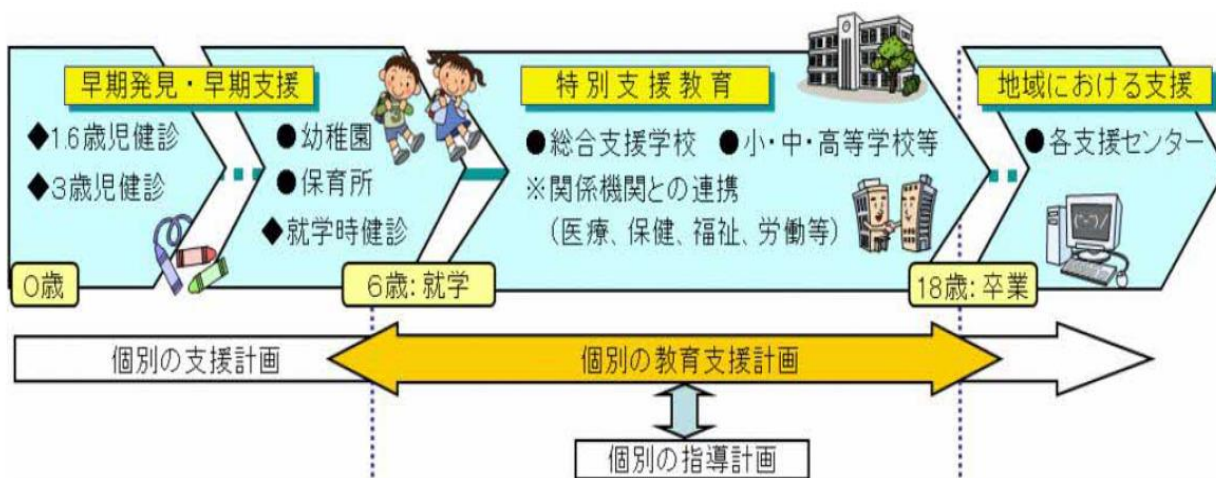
早期発見・早期支援

◆1.6歳児健診

◆3歳児健診

0歳

●幼稚園

●保育所

◆就学時健診

6歳: 就学

特別支援教育

●総合支援学校 ●小・中・高等学校等

※関係機関との連携
(医療、保健、福祉、労働等)

18歳: 卒業

地域における支援

●各支援センター

個別の支援計画

個別の教育支援計画

個別の指導計画